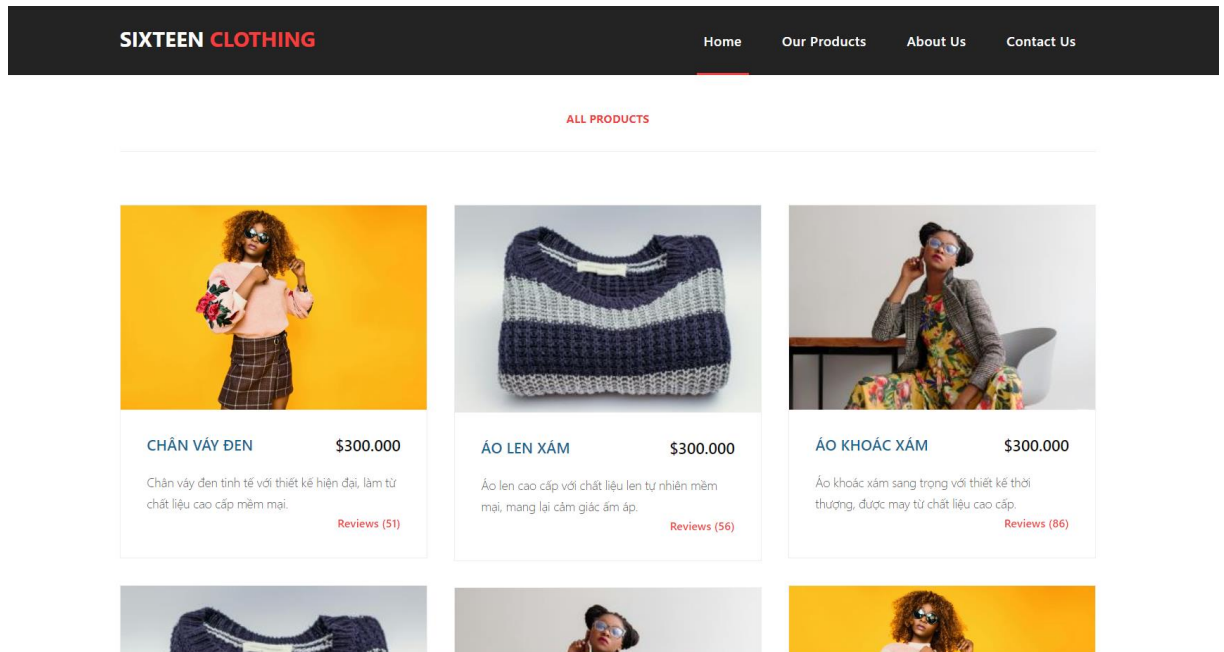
SIXTEEN CLOTHING

Home
Our Products
About Us
Contact Us

ALL PRODUCTS

CHÂN VÁY ĐEN
$300.000
Chân váy đen tinh tế với thiết kế hiện đại, làm từ chất liệu cao cấp mềm mại.
Reviews (51)

ÁO LEN XÁM
$300.000
Áo len cao cấp với chất liệu len tự nhiên mềm mại, mang lại cảm giác ấm áp.
Reviews (56)

ÁO KHOÁC XÁM
$300.000
Áo khoác xám sang trọng với thiết kế thời thượng, được may từ chất liệu cao cấp.
Reviews (86)